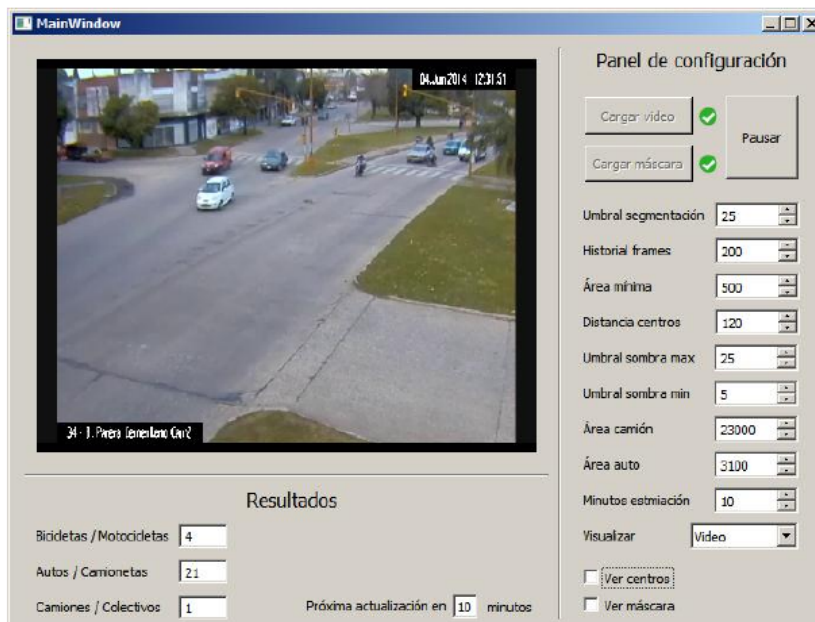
MainWindow

04.Jun2014 12:31:51

34 - J. Pirera Gemenlano Can2

Panel de configuración

Cargar video

Cargar máscara

Pausar

Umbral segmentación 25

Historial frames 200

Área mínima 500

Distancia centros 120

Umbral sombra max 25

Umbral sombra min 5

Área camión 23000

Área auto 3100

Minutos estmiación 10

Visualizar Video

Ver centros

Ver máscara

Resultados

Bicicletas / Motocicletas 4

Autos / Camionetas 21

Camiones / Colectivos 1

Próxima actualización en 10 minutos